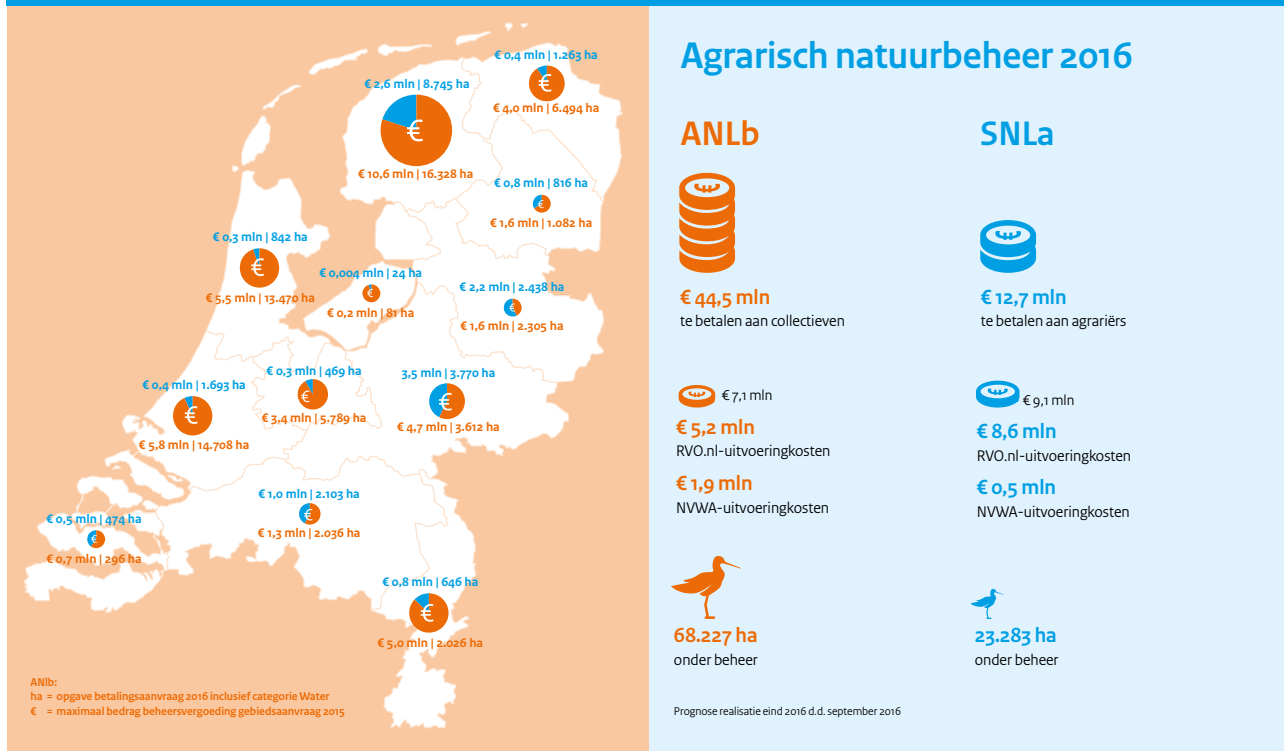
€ 0,4 mln | 1.263 ha
€ 4,0 mln | 6.494 ha

€ 2,6 mln | 8.745 ha
€ 10,6 mln | 16.328 ha

€ 0,8 mln | 816 ha
€ 1,6 mln | 1.082 ha

€ 0,3 mln | 842 ha
€ 5,5 mln | 13.470 ha

€ 0,004 mln | 24 ha
€ 0,2 mln | 81 ha

€ 2,2 mln | 2.438 ha
€ 1,6 mln | 2.305 ha

€ 0,4 mln | 1.693 ha
€ 5,8 mln | 14.708 ha

€ 0,3 mln | 469 ha
€ 3,4 mln | 5.789 ha

3,5 mln | 3.770 ha
€ 4,7 mln | 3.612 ha

€ 1,0 mln | 2.103 ha
€ 1,3 mln | 2.036 ha

€ 0,5 mln | 474 ha
€ 0,7 mln | 296 ha

€ 0,8 mln | 646 ha
€ 5,0 mln | 2.026 ha

ANlb:
ha = opgave betalingsaanvraag 2016 inclusief categorie Water
€ = maximaal bedrag beheersvergoeding gebiedsaanvraag 2015

Agrarisch natuurbeheer 2016

ANLb

€ 44,5 mln
te betalen aan collectieven

€ 7,1 mln
€ 5,2 mln
RVO.nl-uitvoeringkosten
€ 1,9 mln
NVWA-uitvoeringkosten

68.227 ha
onder beheer

SNLa

€ 12,7 mln
te betalen aan agrariërs

€ 9,1 mln
€ 8,6 mln
RVO.nl-uitvoeringkosten
€ 0,5 mln
NVWA-uitvoeringkosten

23.283 ha
onder beheer

Prognose realisatie eind 2016 d.d. september 2016